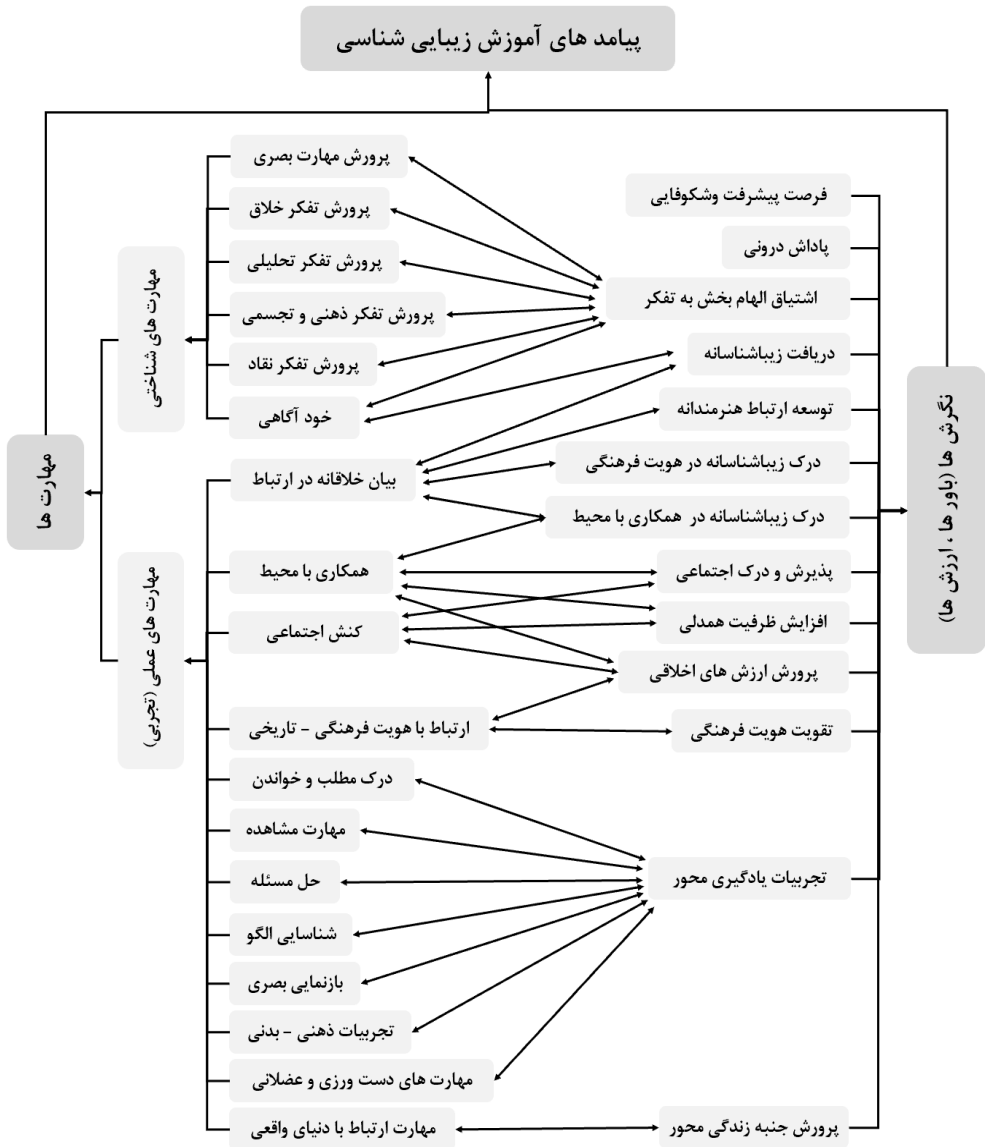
پیامد های آموزش زیبایی شناسی

مهارت ها

مهارت های شناختی

پرورش مهارت بصری
پرورش تفکر خلاق
پرورش تفکر تحلیلی
پرورش تفکر ذهنی و تجسمی
پرورش تفکر نقاد
خود آگاهی

مهارت های عملی (تجربی)

بیان خلاقانه در ارتباط
همکاری با محیط
کنش اجتماعی
ارتباط با هویت فرهنگی - تاریخی
درک مطلب و خواندن
مهارت مشاهده
حل مسئله
شناسایی الگو
بازنمایی بصری
تجربیات ذهنی - بدنی
مهارت های دست ورزی و عضلانی
مهارت ارتباط با دنیای واقعی

نگرش ها (باور ها ، ارزش ها)

فرصت پیشرفت وشکوفایی
پاداش درونی
اشتیاق الهام بخش به تفکر
دریافت زیباشناسانه
توسعه ارتباط هنرمندانه
درک زیباشناسانه در هویت فرهنگی
درک زیباشناسانه در همکاری با محیط
پذیرش و درک اجتماعی
افزایش ظرفیت همدلی
پرورش ارزش های اخلاقی
تقویت هویت فرهنگی
تجربیات یادگیری محور
پرورش جنبه زندگی محور